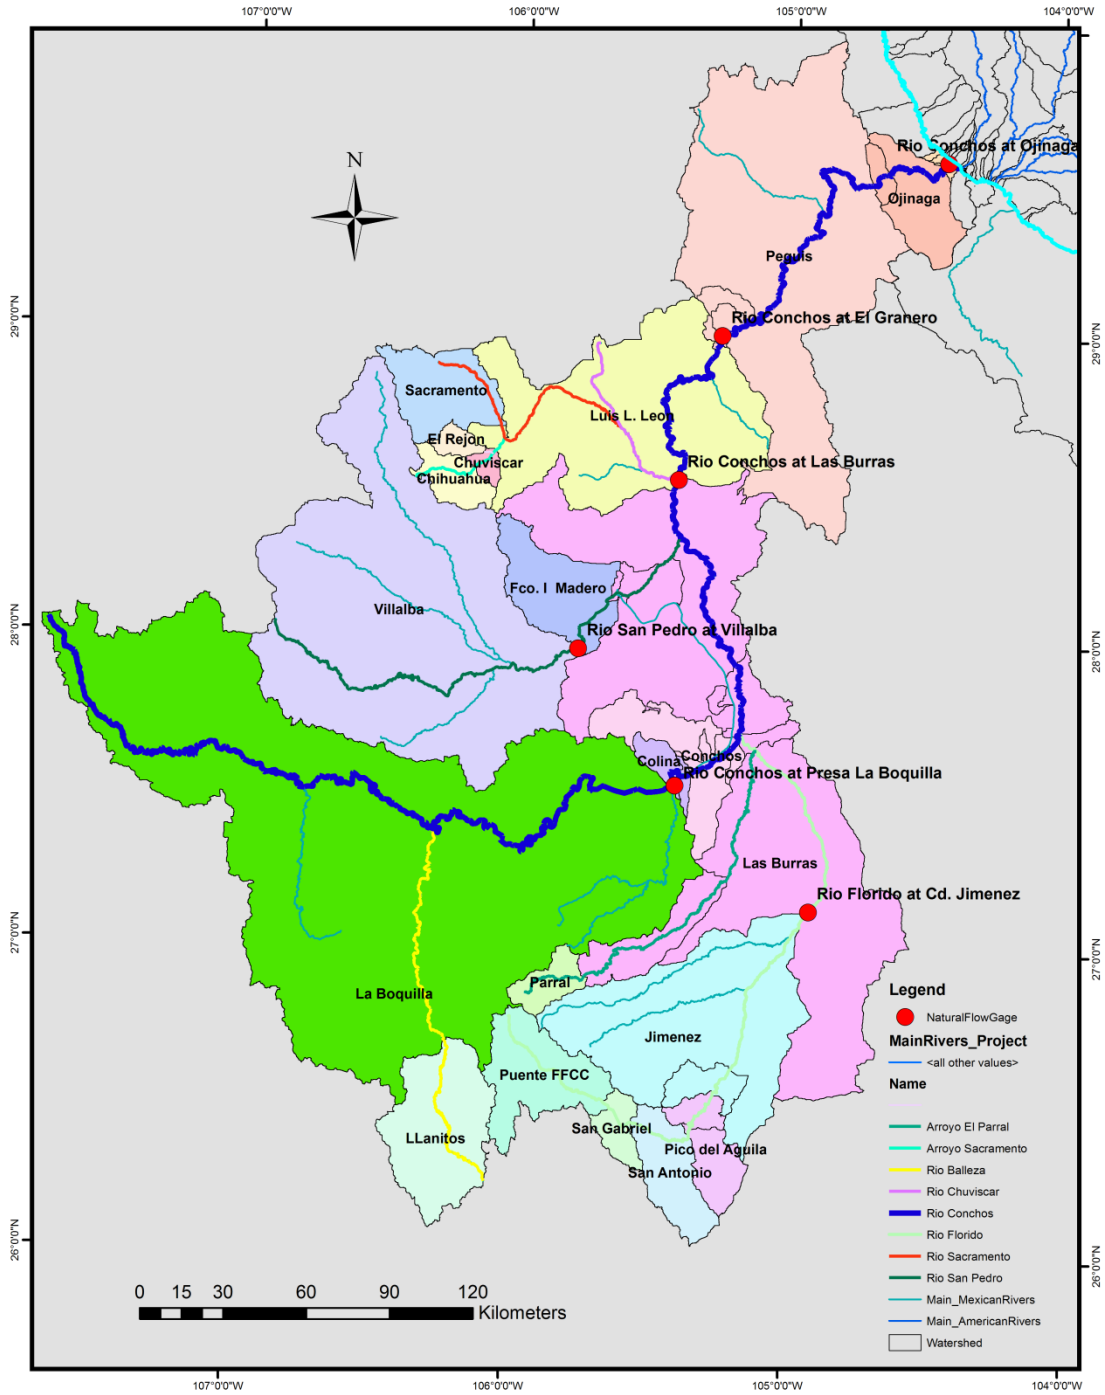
107°0'0"W
106°0'0"W
105°0'0"W
104°0'0"W

N

29°0'0"N
28°0'0"N
27°0'0"N
26°0'0"N

Rio Conchos at Ojinaga
Ojinaga
Pequis
Rio Conchos at El Granero
Sacramento
Luis L. Leon
El Rejon
Chuviscar
Chihuahua
Rio Conchos at Las Burras
Fco. I Madero
Villalba
Rio San Pedro at Villalba
Conchos
Colina
Rio Conchos at Presa La Boquilla
Las Burras
Rio Florido at Cd. Jimenez
Parral
La Boquilla
Jimenez
Puente FFCC
LLanitos
San Gabriel
Pico del Aguila
San Antonio

Legend
NaturalFlowGage
MainRivers_Project
<all other values>
Name
Arroyo El Parral
Arroyo Sacramento
Rio Balleza
Rio Chuviscar
Rio Conchos
Rio Florido
Rio Sacramento
Rio San Pedro
Main_MexicanRivers
Main_AmericanRivers
Watershed

0 15 30 60 90 120
Kilometers

107°0'0"W
106°0'0"W
105°0'0"W
104°0'0"W